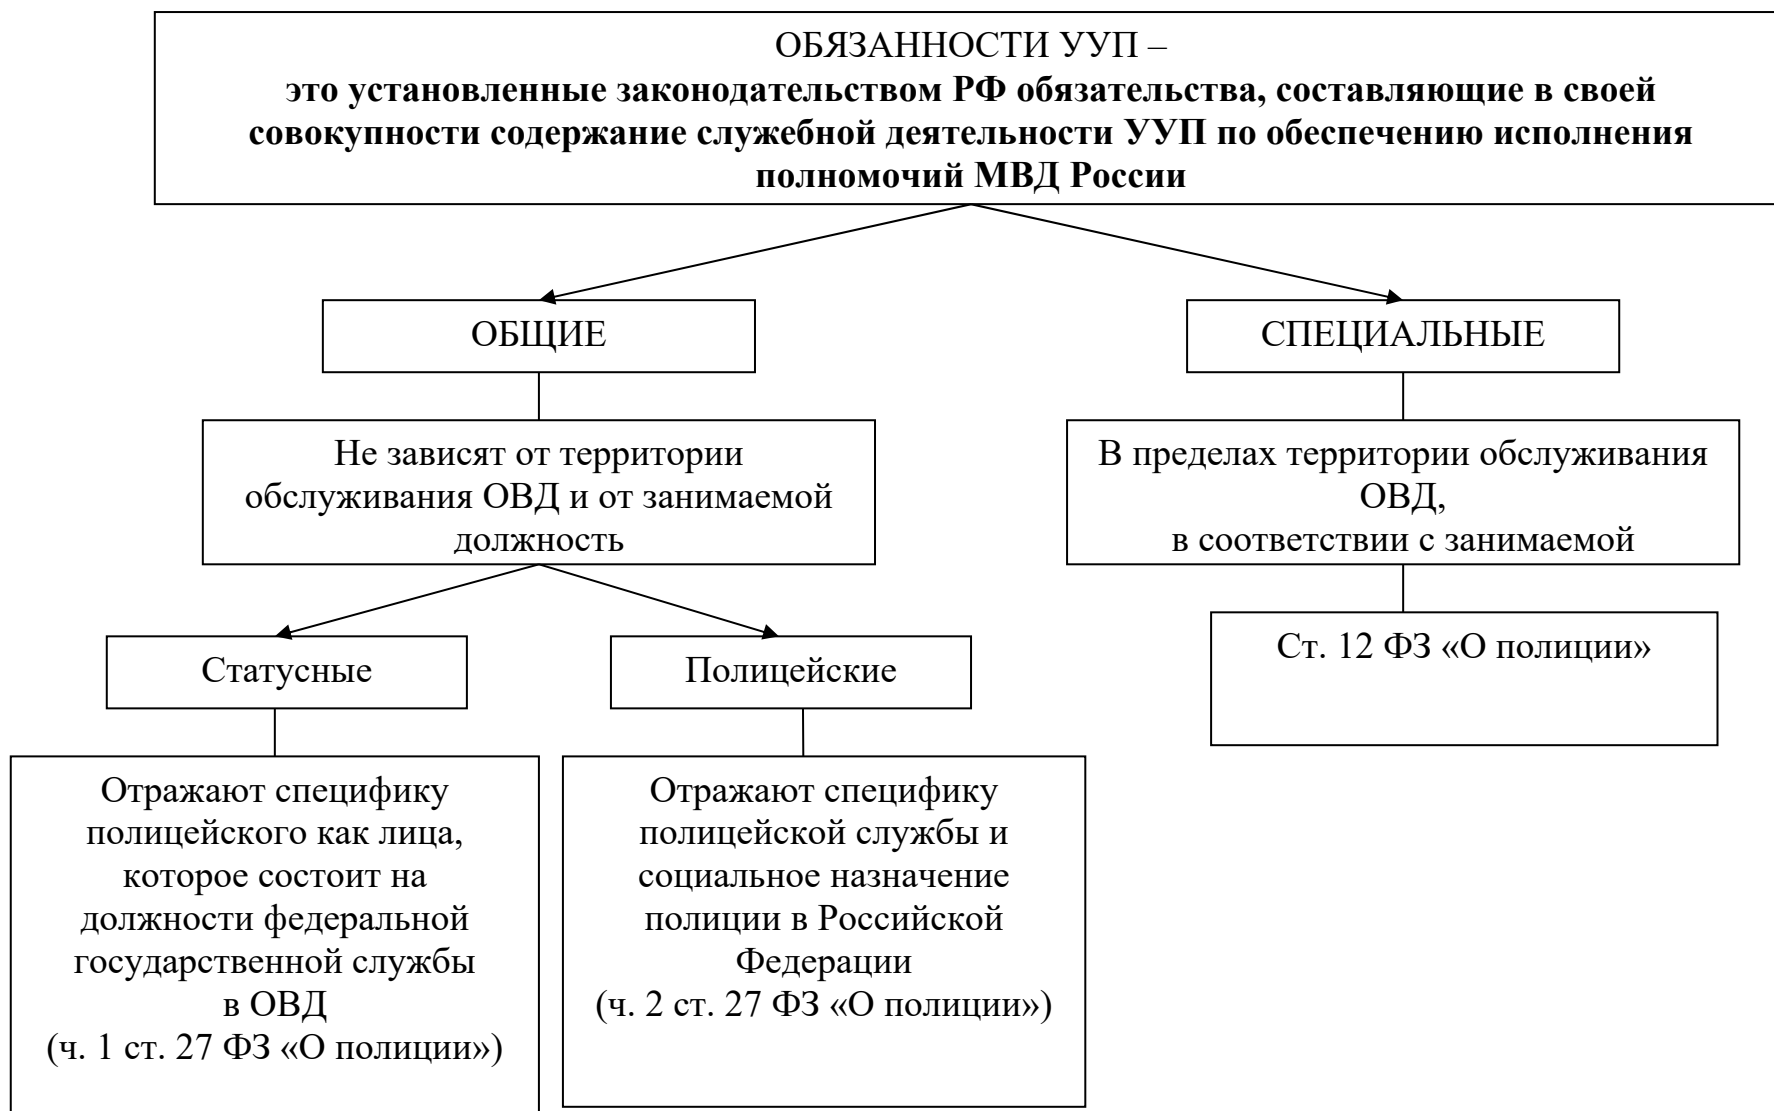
ОБЯЗАННОСТИ УУП –
**это установленные законодательством РФ обязательства, составляющие в своей совокупности содержание служебной деятельности УУП по обеспечению исполнения полномочий МВД России**

ОБЩИЕ

Не зависят от территории обслуживания ОВД и от занимаемой должность

Статусные

Отражают специфику полицейского как лица, которое состоит на должности федеральной государственной службы в ОВД (ч. 1 ст. 27 ФЗ «О полиции»)

Полицейские

Отражают специфику полицейской службы и социальное назначение полиции в Российской Федерации (ч. 2 ст. 27 ФЗ «О полиции»)

СПЕЦИАЛЬНЫЕ

В пределах территории обслуживания ОВД, в соответствии с занимаемой

Ст. 12 ФЗ «О полиции»